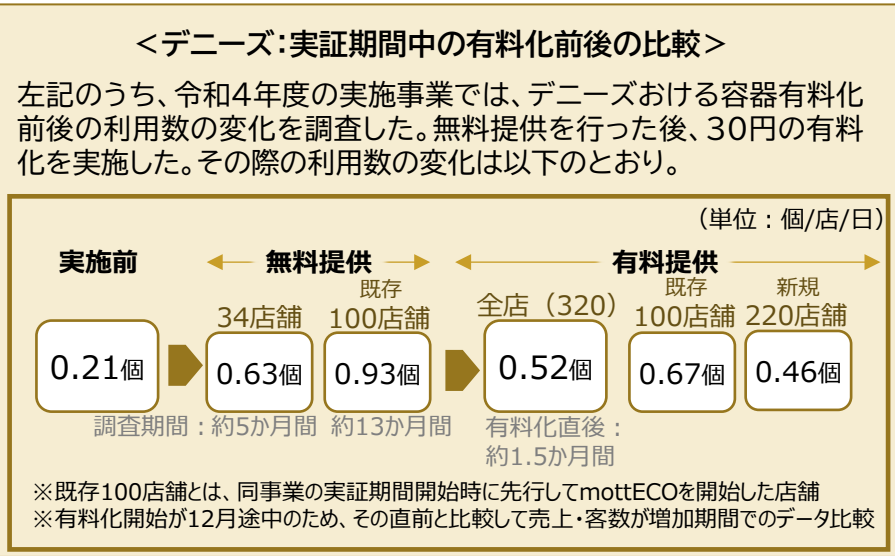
<デニーズ:実証期間中の有料化前後の比較>

左記のうち、令和4年度の実施事業では、デニーズおける容器有料化前後の利用数の変化を調査した。無料提供を行った後、30円の有料化を実施した。その際の利用数の変化は以下のとおり。

（単位：個/店/日）

実施前

無料提供

有料提供

34店舗

既存 100店舗

全店（320）

既存 100店舗

新規 220店舗

0.21個

0.63個

0.93個

0.52個

0.67個

0.46個

調査期間：約5か月間　約13か月間

有料化直後：約1.5か月間

※既存100店舗とは、同事業の実証期間開始時に先行してmottECOを開始した店舗
※有料化開始が12月途中のため、その直前と比較して売上・客数が増加期間でのデータ比較